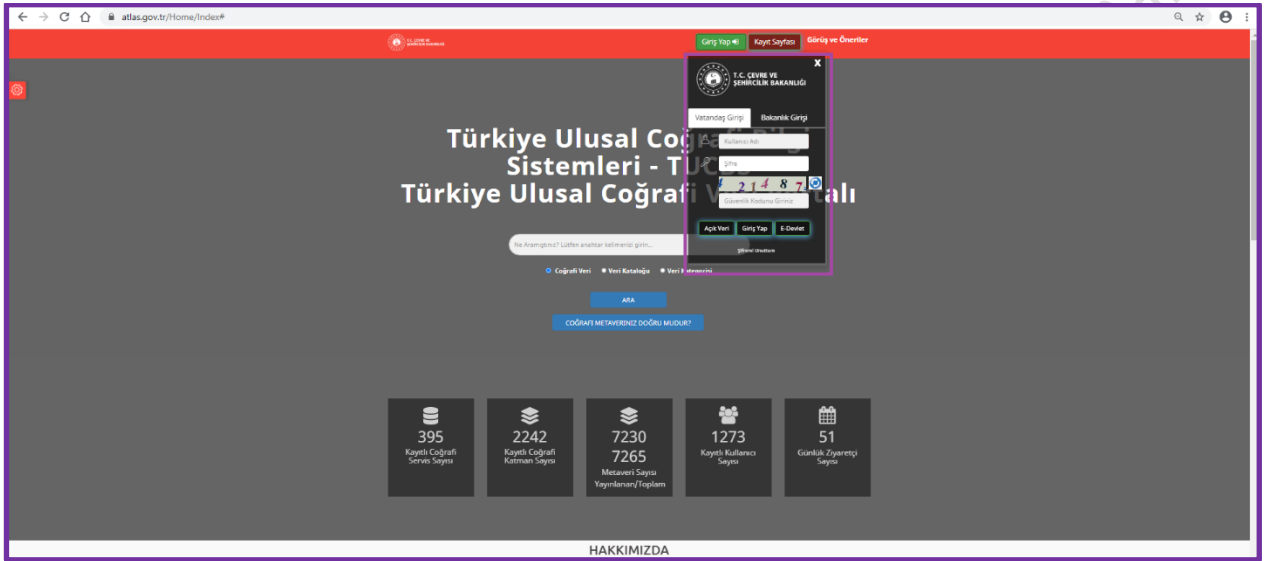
atlas.gov.tr/Home/Index#

T.C. ÇEVRE VE ŞEHİRCİLİK BAKANLIĞI

Giriş Yap Kayıt Sayfası Görüş ve Öneriler

X

T.C. ÇEVRE VE ŞEHİRCİLİK BAKANLIĞI

Vatandaş Girişi Bakanlık Girişi

Kullanıcı Adı

Şifre

4 2 1 4 8 7

Güvenlik Kodunu Giriniz

Açık Veri Giriş Yap E-Devlet

Şifremi Unuttum

Türkiye Ulusal Coğ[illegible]
Sistemleri - T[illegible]
Türkiye Ulusal Coğrafi V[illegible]talı

Ne Aramıştınız? Lütfen anahtar kelimenizi girin...

Coğrafi Veri Veri Kataloğu Veri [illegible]

ARA

COĞRAFİ METAVERİNİZ DOĞRU MUDUR?

395
Kayıtlı Coğrafi Servis Sayısı

2242
Kayıtlı Coğrafi Katman Sayısı

7230
7265
Metaveri Sayısı Yayınlanan/Toplam

1273
Kayıtlı Kullanıcı Sayısı

51
Günlük Ziyaretçi Sayısı

HAKKIMIZDA